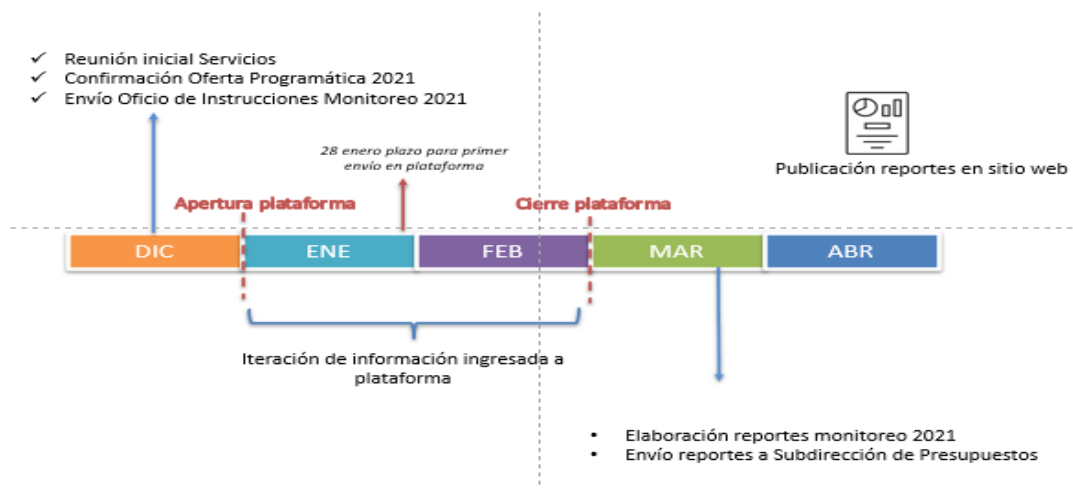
✓ Reunión inicial Servicios
✓ Confirmación Oferta Programática 2021
✓ Envío Oficio de Instrucciones Monitoreo 2021

28 enero plazo para primer envío en plataforma

Publicación reportes en sitio web

Apertura plataforma

Cierre plataforma

DIC

ENE

FEB

MAR

ABR

Iteración de información ingresada a plataforma

• Elaboración reportes monitoreo 2021
• Envío reportes a Subdirección de Presupuestos